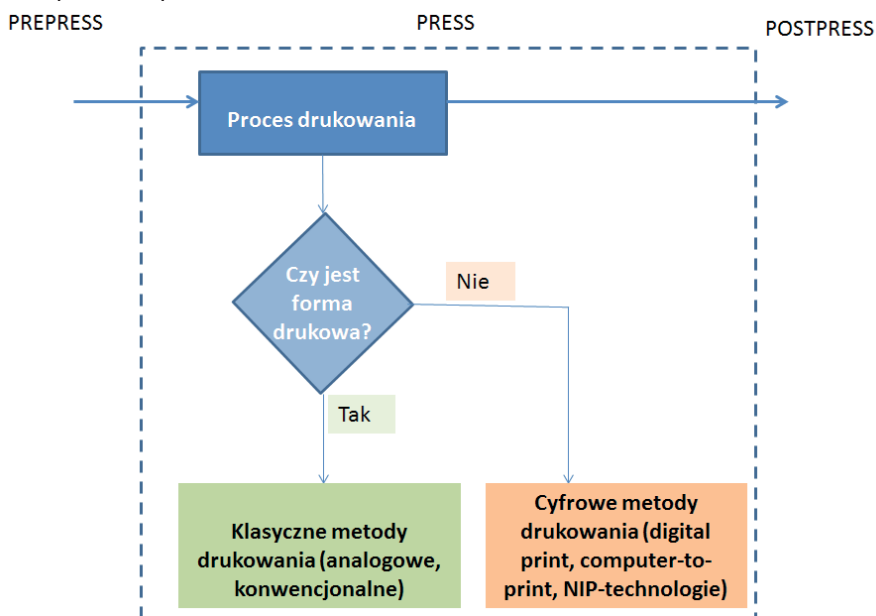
PREPRESS

PRESS

POSTPRESS

Proces drukowania

Czy jest forma drukowa?

Nie

Tak

Klasyczne metody drukowania (analogowe, konwencjonalne)

Cyfrowe metody drukowania (digital print, computer-to-print, NIP-technologie)